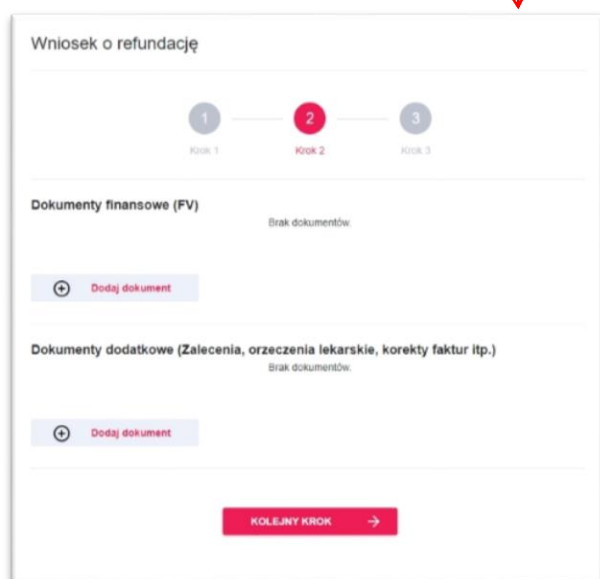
Wniosek o refundację

1
Krok 1

2
Krok 2

3
Krok 3

Dokumenty finansowe (FV)

Brak dokumentów.

Dodaj dokument

Dokumenty dodatkowe (Zalecenia, orzeczenia lekarskie, korekty faktur itp.)

Brak dokumentów.

Dodaj dokument

KOLEJNY KROK